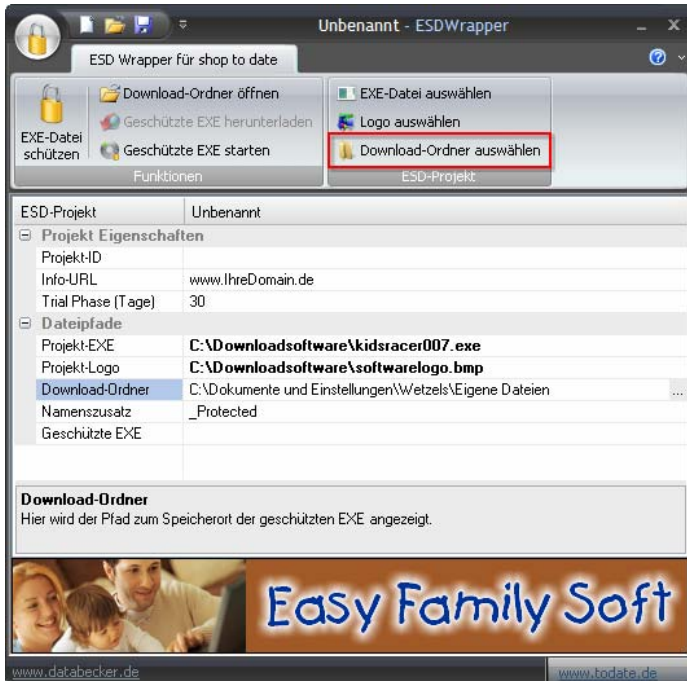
Unbenannt - ESDWrapper

ESD Wrapper für shop to date

EXE-Datei schützen

Download-Ordner öffnen

Geschützte EXE herunterladen

Geschützte EXE starten

Funktionen

EXE-Datei auswählen

Logo auswählen

Download-Ordner auswählen

ESD-Projekt

| ESD-Projekt | Unbenannt |
|---|---|
| Projekt Eigenschaften | |
| Projekt-ID | |
| Info-URL | www.IhreDomain.de |
| Trial Phase (Tage) | 30 |
| Dateipfade | |
| Projekt-EXE | **C:\Downloadsoftware\kidsracer007.exe** |
| Projekt-Logo | **C:\Downloadsoftware\softwarelogo.bmp** |
| Download-Ordner | C:\Dokumente und Einstellungen\Wetzels\Eigene Dateien |
| Namenszusatz | _Protected |
| Geschützte EXE | |

**Download-Ordner**
Hier wird der Pfad zum Speicherort der geschützten EXE angezeigt.

Easy Family Soft

www.databecker.de

www.todate.de